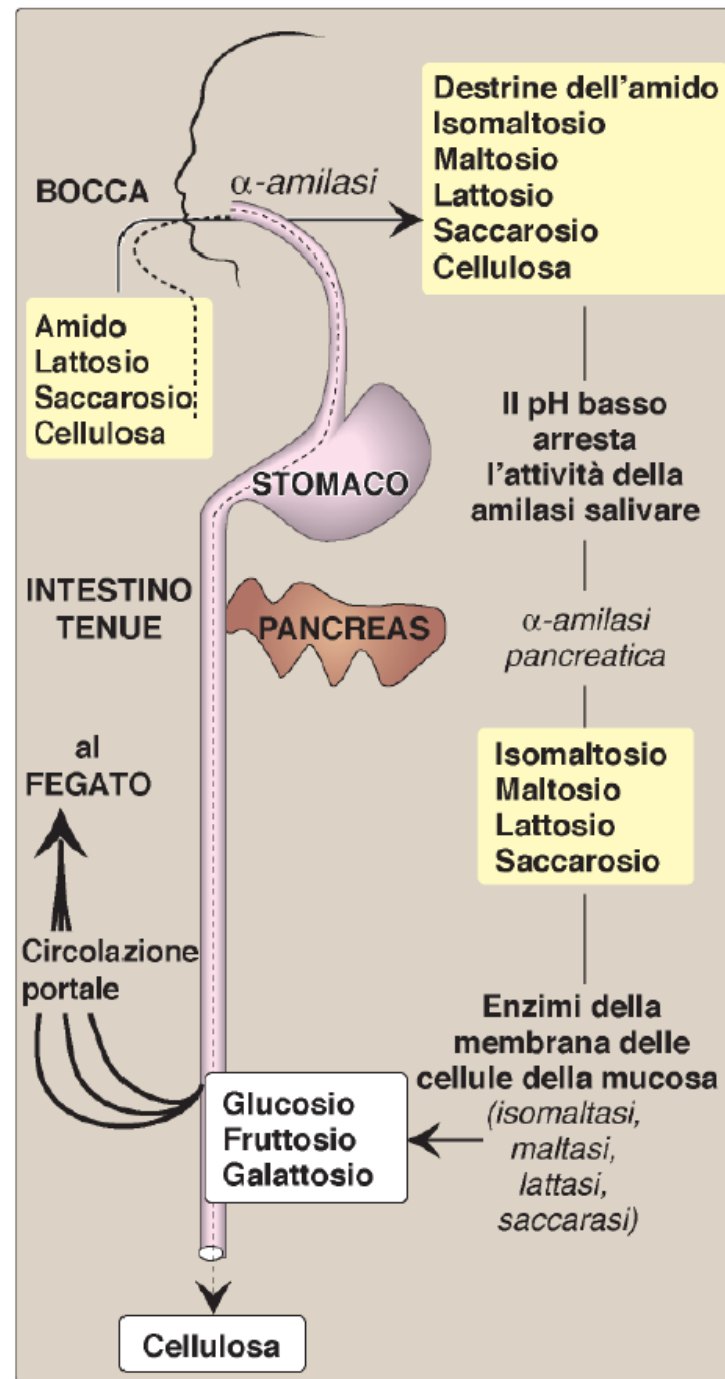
BOCCA

$\alpha$-amilasi

Destrine dell'amido
Isomaltosio
Maltosio
Lattosio
Saccarosio
Cellulosa

Amido
Lattosio
Saccarosio
Cellulosa

Il pH basso arresta l'attività della amilasi salivare

STOMACO

INTESTINO TENUE

PANCREAS

$\alpha$-amilasi pancreatica

al FEGATO

Isomaltosio
Maltosio
Lattosio
Saccarosio

Circolazione portale

Enzimi della membrana delle cellule della mucosa (isomaltasi, maltasi, lattasi, saccarasi)

Glucosio
Fruttosio
Galattosio

Cellulosa